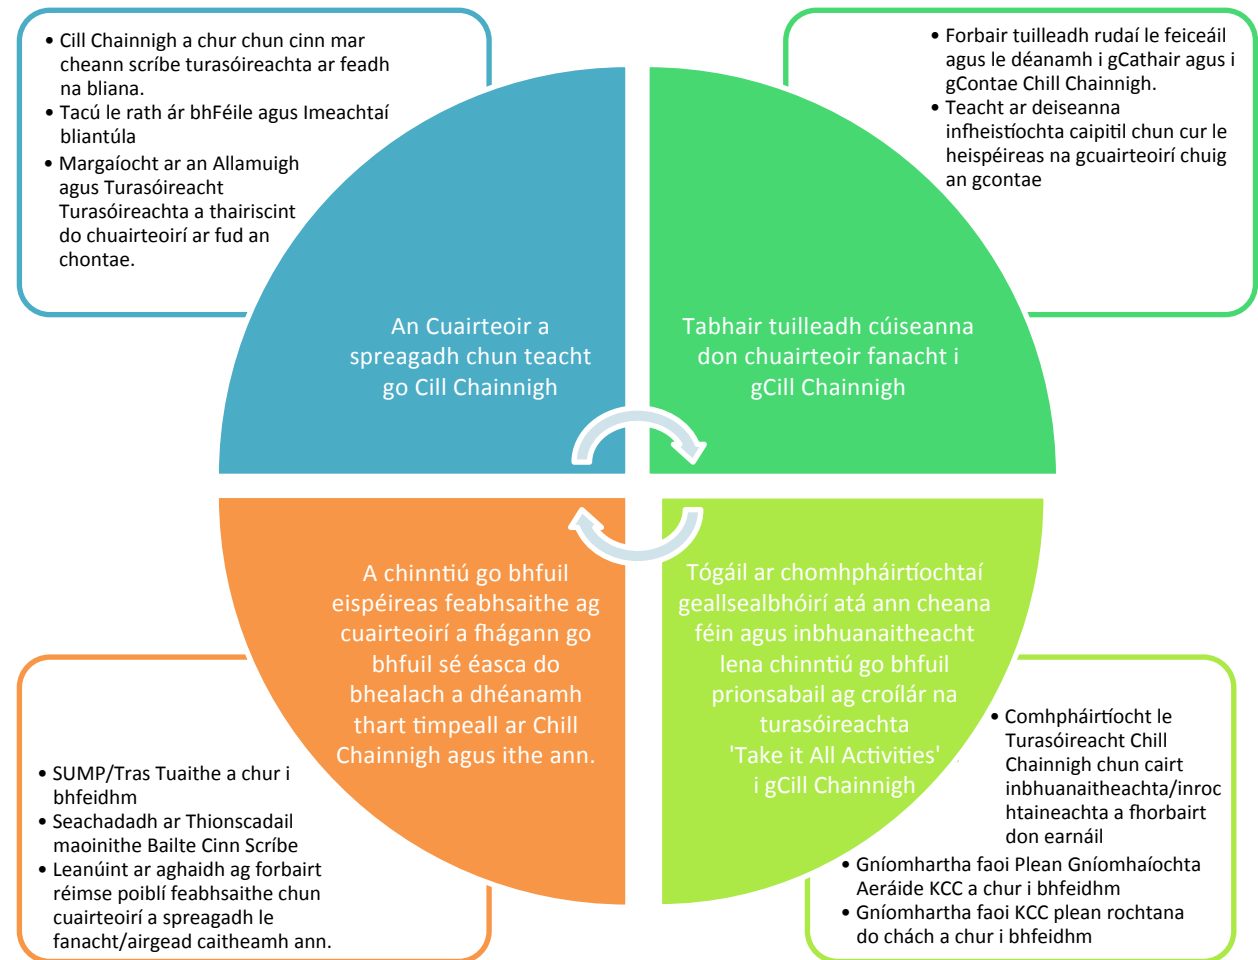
• Cill Chainnigh a chur chun cinn mar cheann scríbe turasóireachta ar feadh na bliana.
• Tacú le rath ár bhFéile agus Imeachtaí bliantúla
• Margaíocht ar an Allamuigh agus Turasóireacht Turasóireachta a thairiscint do chuairteoirí ar fud an chontae.

• Forbair tuilleadh rudaí le feiceáil agus le déanamh i gCathair agus i gContae Chill Chainnigh.
• Teacht ar deiseanna infheistíochta caipitil chun cur le heispéireas na gcuairteoirí chuig an gcontae

An Cuairteoir a spreagadh chun teacht go Cill Chainnigh

Tabhair tuilleadh cúiseanna don chuairteoir fanacht i gCill Chainnigh

A chinntiú go bhfuil eispéireas feabhsaithe ag cuairteoirí a fhágann go bhfuil sé éasca do bhealach a dhéanamh thart timpeall ar Chill Chainnigh agus ithe ann.

Tógáil ar chomhpháirtíochtaí geallsealbhóirí atá ann cheana féin agus inbhuanaitheacht lena chinntiú go bhfuil prionsabail ag croílár na turasóireachta 'Take it All Activities' i gCill Chainnigh

• SUMP/Tras Tuaithe a chur i bhfeidhm
• Seachadadh ar Thionscadail maoinithe Bailte Cinn Scríbe
• Leanúint ar aghaidh ag forbairt réimse poiblí feabhsaithe chun cuairteoirí a spreagadh le fanacht/airgead caitheamh ann.

• Comhpháirtíocht le Turasóireacht Chill Chainnigh chun cairt inbhuanaitheachta/inrochtaineachta a fhorbairt don earnáil
• Gníomhartha faoi Plean Gníomhaíochta Aeráide KCC a chur i bhfeidhm
• Gníomhartha faoi KCC plean rochtana do chách a chur i bhfeidhm